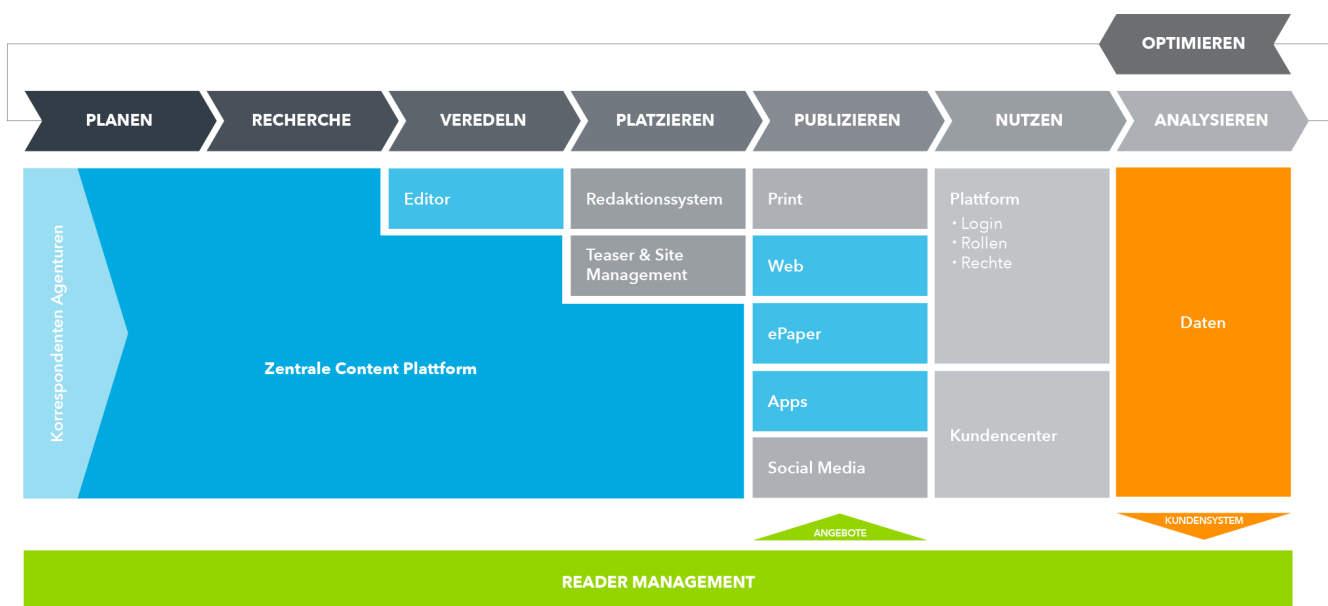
OPTIMIEREN

PLANEN

RECHERCHE

VEREDELN

PLATZIEREN

PUBLIZIEREN

NUTZEN

ANALYSIEREN

Korrespondenten Agenturen

Zentrale Content Plattform

Editor

Redaktionssystem

Teaser & Site Management

Print

Web

ePaper

Apps

Social Media

Plattform
• Login
• Rollen
• Rechte

Kundencenter

Daten

ANGEBOTE

KUNDENSYSTEM

READER MANAGEMENT